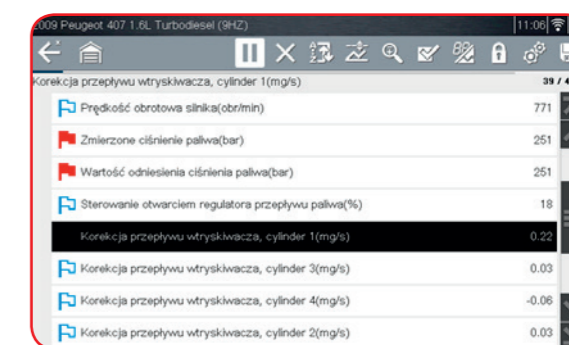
009 Peugeot 407 1.6L Turbodiesel (9HZ)
11:06

Korekcja przepływu wtryskiwacza, cylinder 1(mg/s)
39 / 4

Prędkość obrotowa silnika(obr/min) 771
Zmierzone ciśnienie paliwa(bar) 251
Wartość odniesienia ciśnienia paliwa(bar) 251
Sterowanie otworciem regulatora przepływu paliwa(%) 18
Korekcja przepływu wtryskiwacza, cylinder 1(mg/s) 0.22
Korekcja przepływu wtryskiwacza, cylinder 3(mg/s) 0.03
Korekcja przepływu wtryskiwacza, cylinder 4(mg/s) -0.06
Korekcja przepływu wtryskiwacza, cylinder 2(mg/s) 0.03